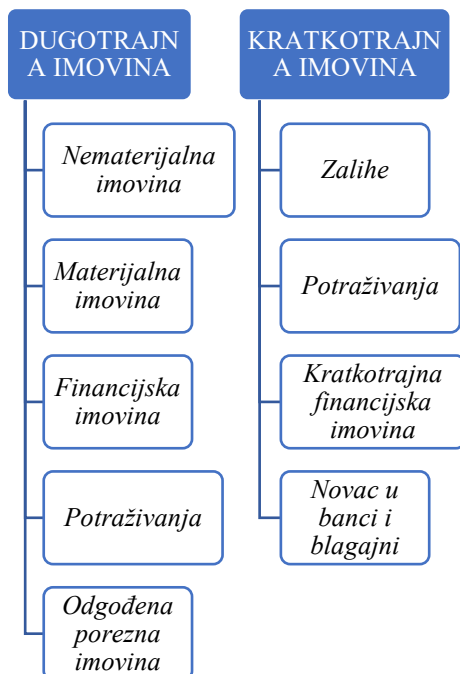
DUGOTRAJNA IMOVINA

Nematerijalna imovina

Materijalna imovina

Financijska imovina

Potraživanja

Odgođena porezna imovina

KRATKOTRAJNA IMOVINA

Zalihe

Potraživanja

Kratkotrajna financijska imovina

Novac u banci i blagajni